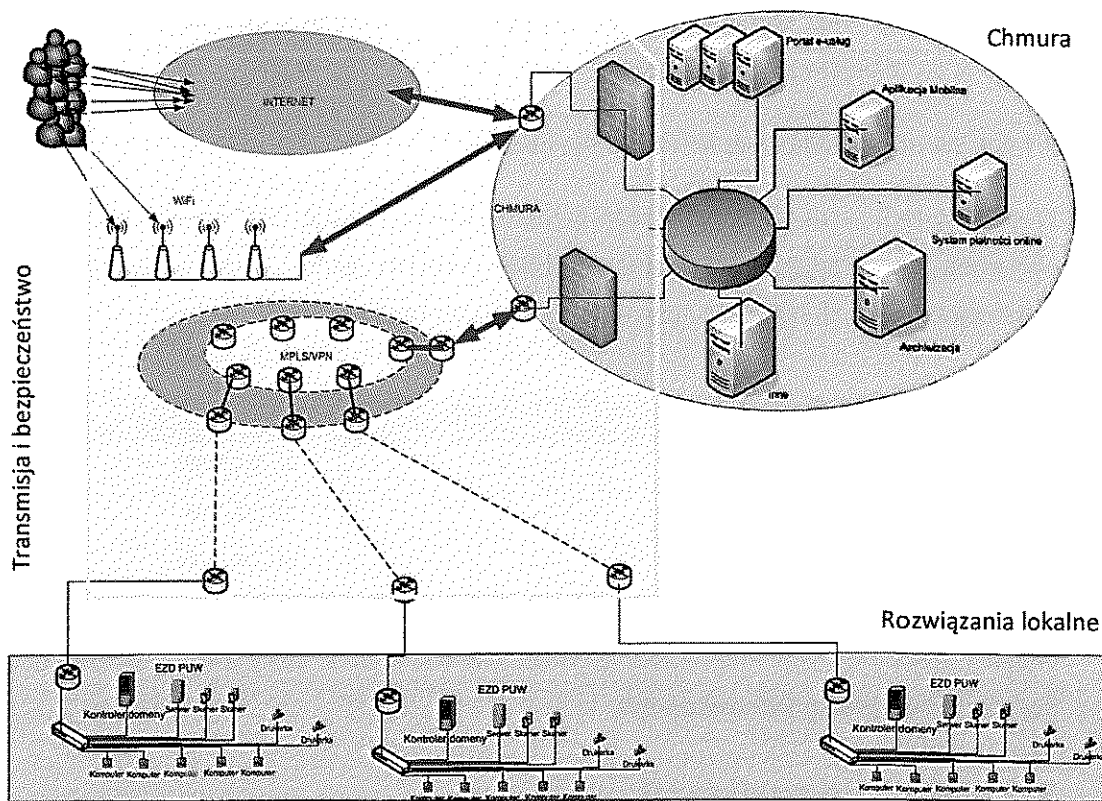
Chmura

INTERNET

Portal e-usług

Aplikacja Mobilna

WiFi

CHMURA

System płatności online

Transmisja i bezpieczeństwo

MPLS/VPN

Archiwizacja

inne

Rozwiązania lokalne

EZD PUW
Kontroler domeny
Serwer Skaner Skaner
Drukarka
Drukarka
Komputer Komputer Komputer Komputer Komputer

EZD PUW
Kontroler domeny
Serwer Skaner Skaner
Drukarka
Komputer Komputer Komputer Komputer Komputer

EZD PUW
Kontroler domeny
Serwer Skaner Skaner
Drukarka
Drukarka
Komputer Komputer Komputer Komputer Komputer